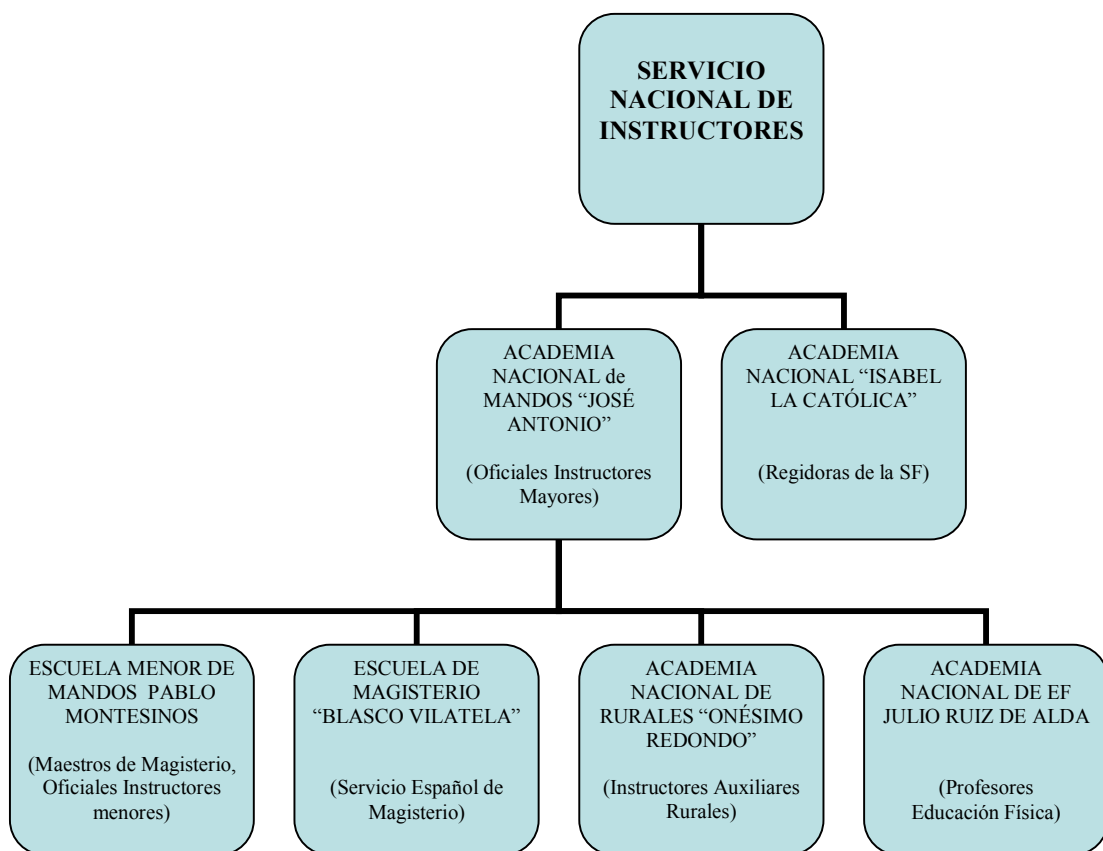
SERVICIO NACIONAL DE INSTRUCTORES

ACADEMIA NACIONAL de MANDOS “JOSÉ ANTONIO”

(Oficiales Instructores Mayores)

ACADEMIA NACIONAL “ISABEL LA CATÓLICA”

(Regidoras de la SF)

ESCUELA MENOR DE MANDOS PABLO MONTESINOS

(Maestros de Magisterio, Oficiales Instructores menores)

ESCUELA DE MAGISTERIO “BLASCO VILATELA”

(Servicio Español de Magisterio)

ACADEMIA NACIONAL DE RURALES “ONÉSIMO REDONDO”

(Instructores Auxiliares Rurales)

ACADEMIA NACIONAL DE EF JULIO RUIZ DE ALDA

(Profesores Educación Física)